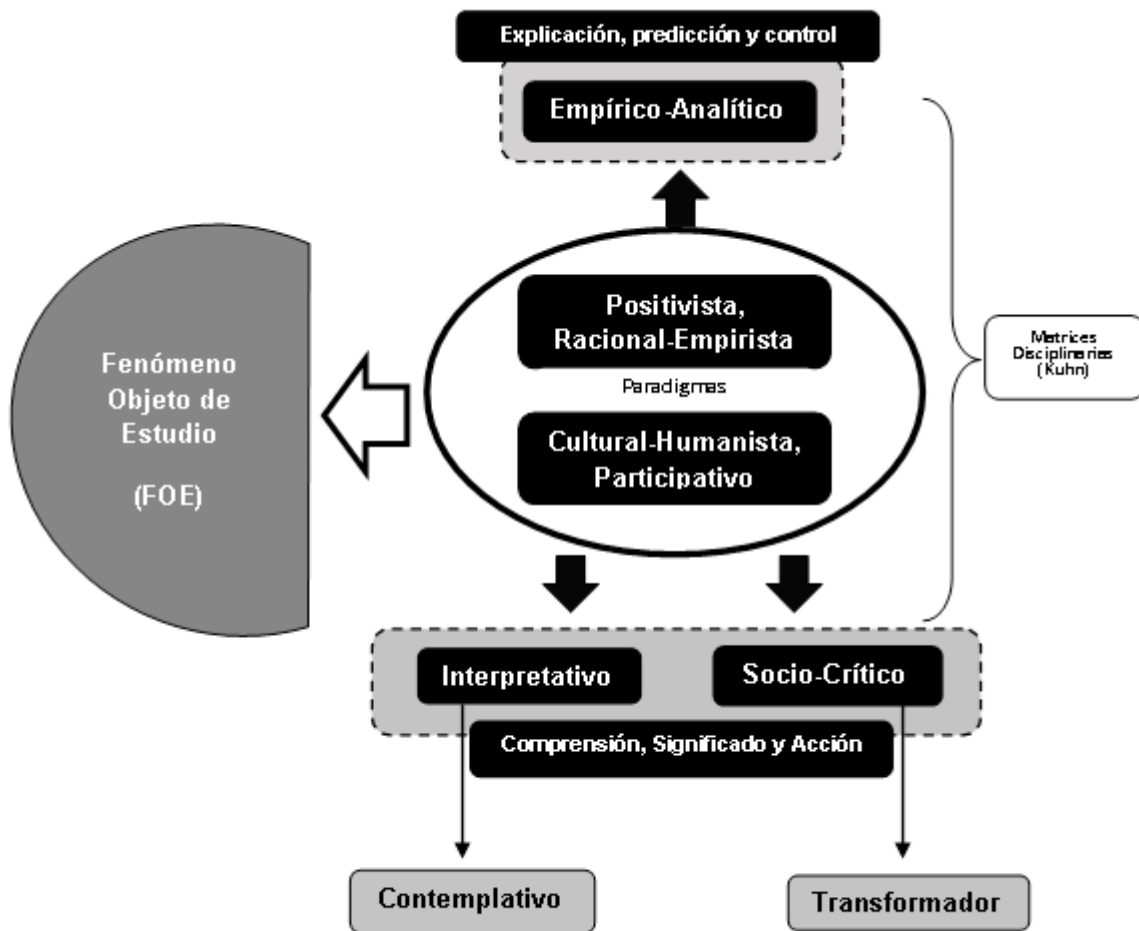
Explicación, predicción y control

Empírico-Analítico

Fenómeno Objeto de Estudio

(FOE)

Positivista, Racional-Empirista

Paradigmas

Cultural-Humanista, Participativo

Metrices Disciplinaries (Kuhn)

Interpretativo

Socio-Crítico

Comprensión, Significado y Acción

Contemplativo

Transformador